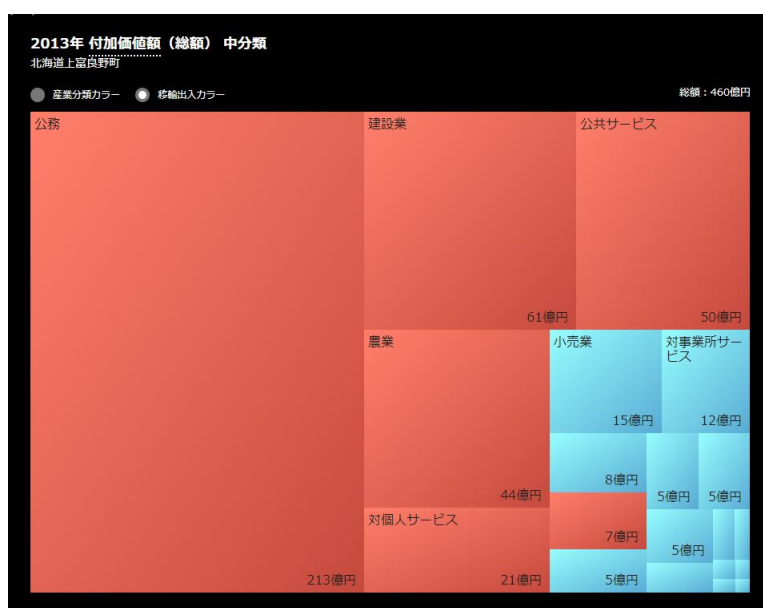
2013年 付加価値額（総額） 中分類
北海道上富良野町

産業分類カラー　移輸出入カラー

総額：460億円

公務
213億円

建設業
61億円

公共サービス
50億円

農業
44億円

小売業
15億円

対事業所サービス
12億円

8億円

5億円

5億円

対個人サービス
21億円

7億円

5億円

5億円